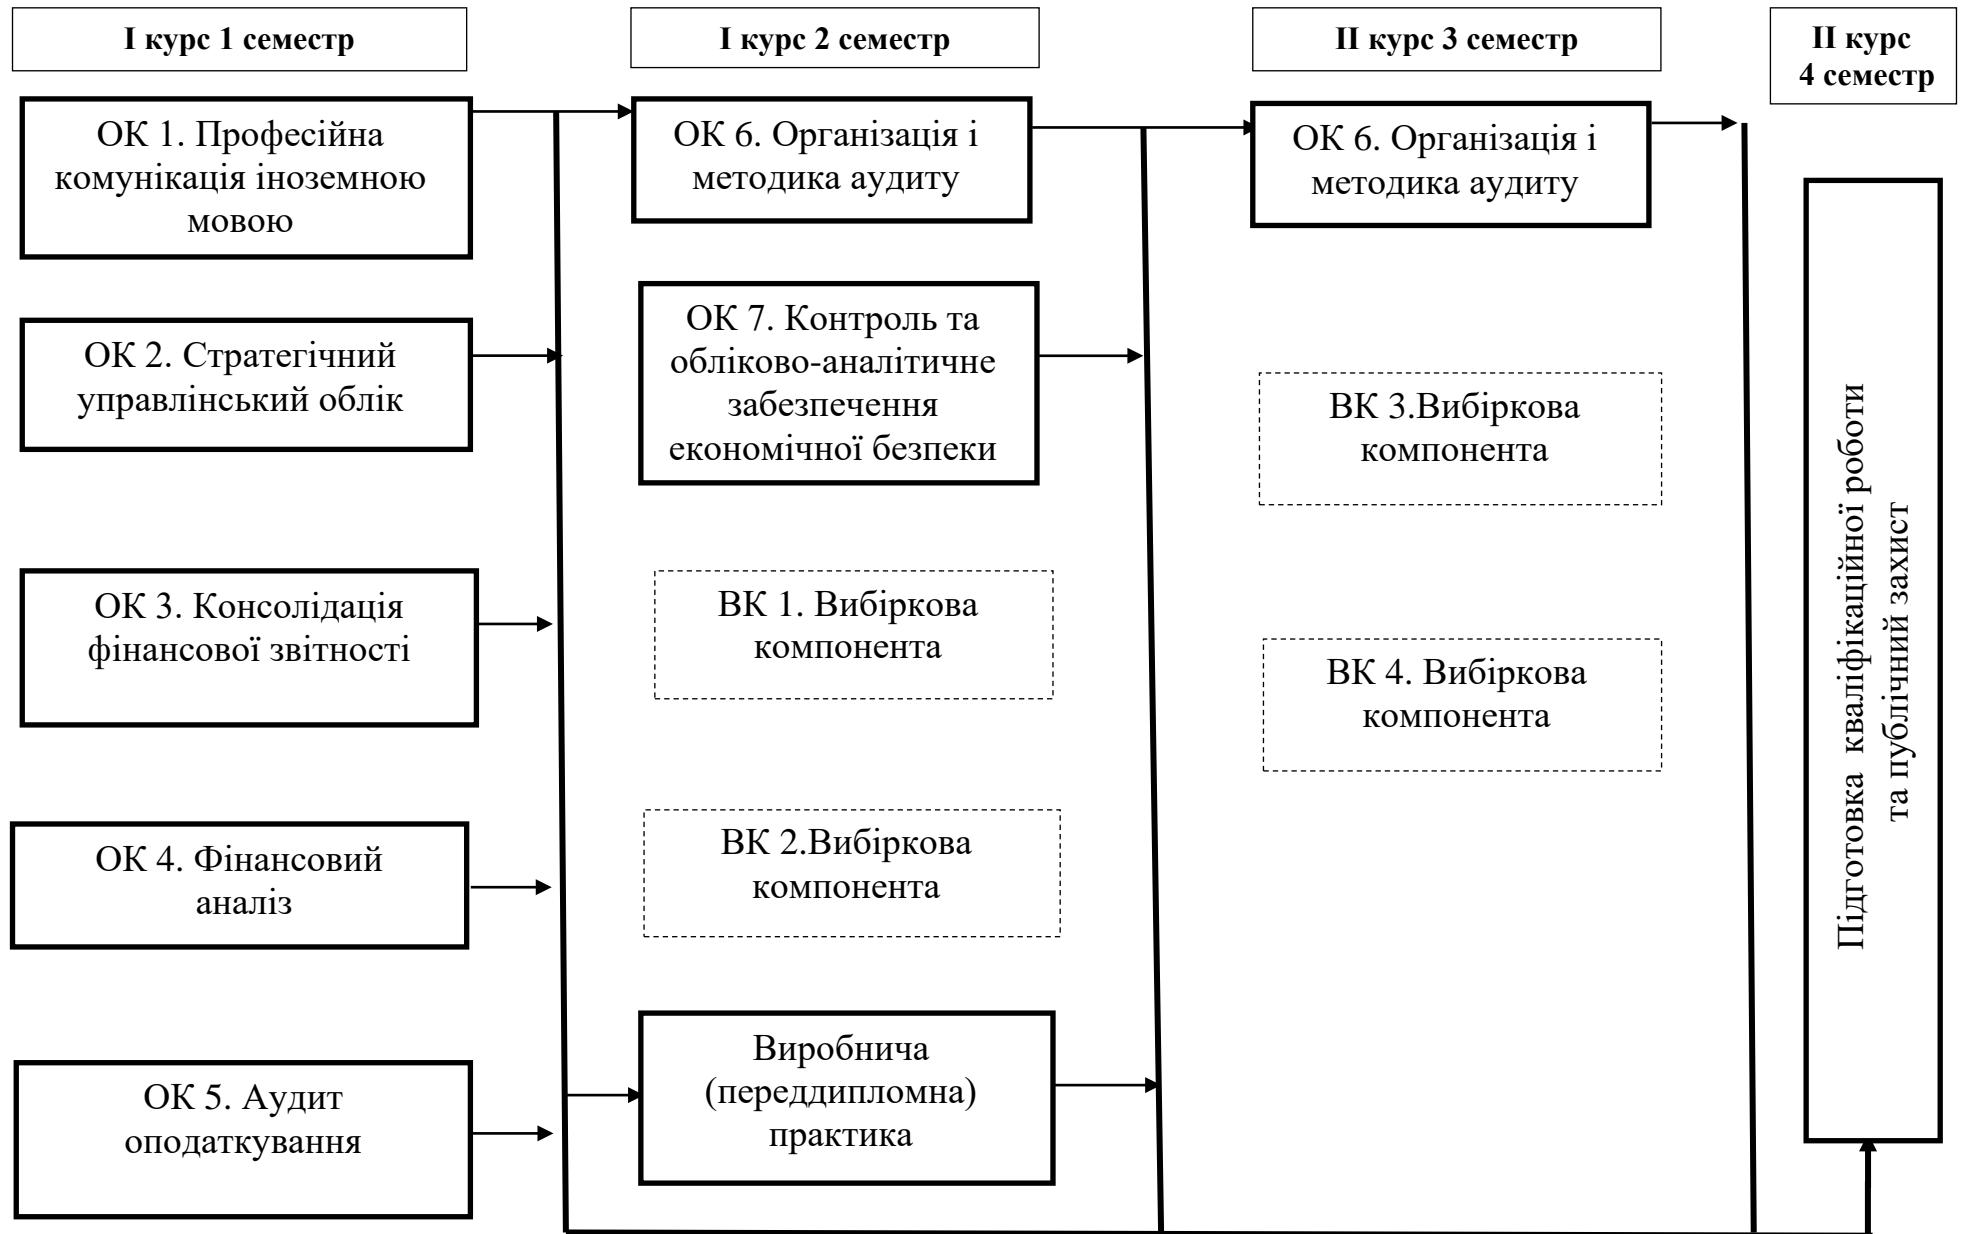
I курс 1 семестр

I курс 2 семестр

II курс 3 семестр

II курс 4 семестр

ОК 1. Професійна комунікація іноземною мовою

ОК 2. Стратегічний управлінський облік

ОК 3. Консолідація фінансової звітності

ОК 4. Фінансовий аналіз

ОК 5. Аудит оподаткування

ОК 6. Організація і методика аудиту

ОК 7. Контроль та обліково-аналітичне забезпечення економічної безпеки

ВК 1. Вибіркова компонента

ВК 2.Вибіркова компонента

Виробнича (переддипломна) практика

ОК 6. Організація і методика аудиту

ВК 3.Вибіркова компонента

ВК 4. Вибіркова компонента

Підготовка кваліфікаційної роботи та публічний захист